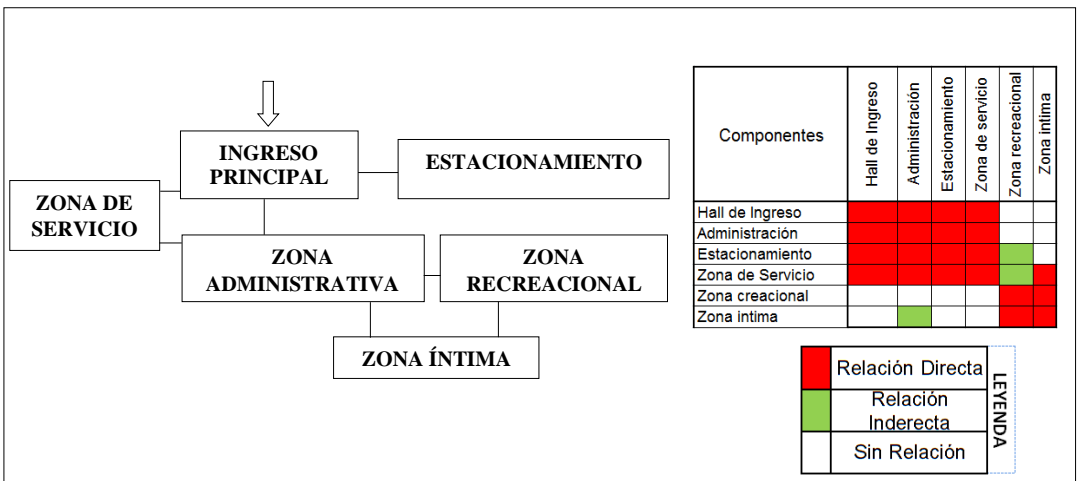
INGRESO PRINCIPAL

ESTACIONAMIENTO

ZONA DE SERVICIO

ZONA ADMINISTRATIVA

ZONA RECREACIONAL

ZONA ÍNTIMA

| Componentes | Hall de Ingreso | Administración | Estacionamiento | Zona de servicio | Zona recreacional | Zona intima |
|---|---|---|---|---|---|---|
| Hall de Ingreso | | | | | | |
| Administración | | | | | | |
| Estacionamiento | | | | | | |
| Zona de Servicio | | | | | | |
| Zona creacional | | | | | | |
| Zona intima | | | | | | |

LEYENDA

Relación Directa

Relación Inderecta

Sin Relación